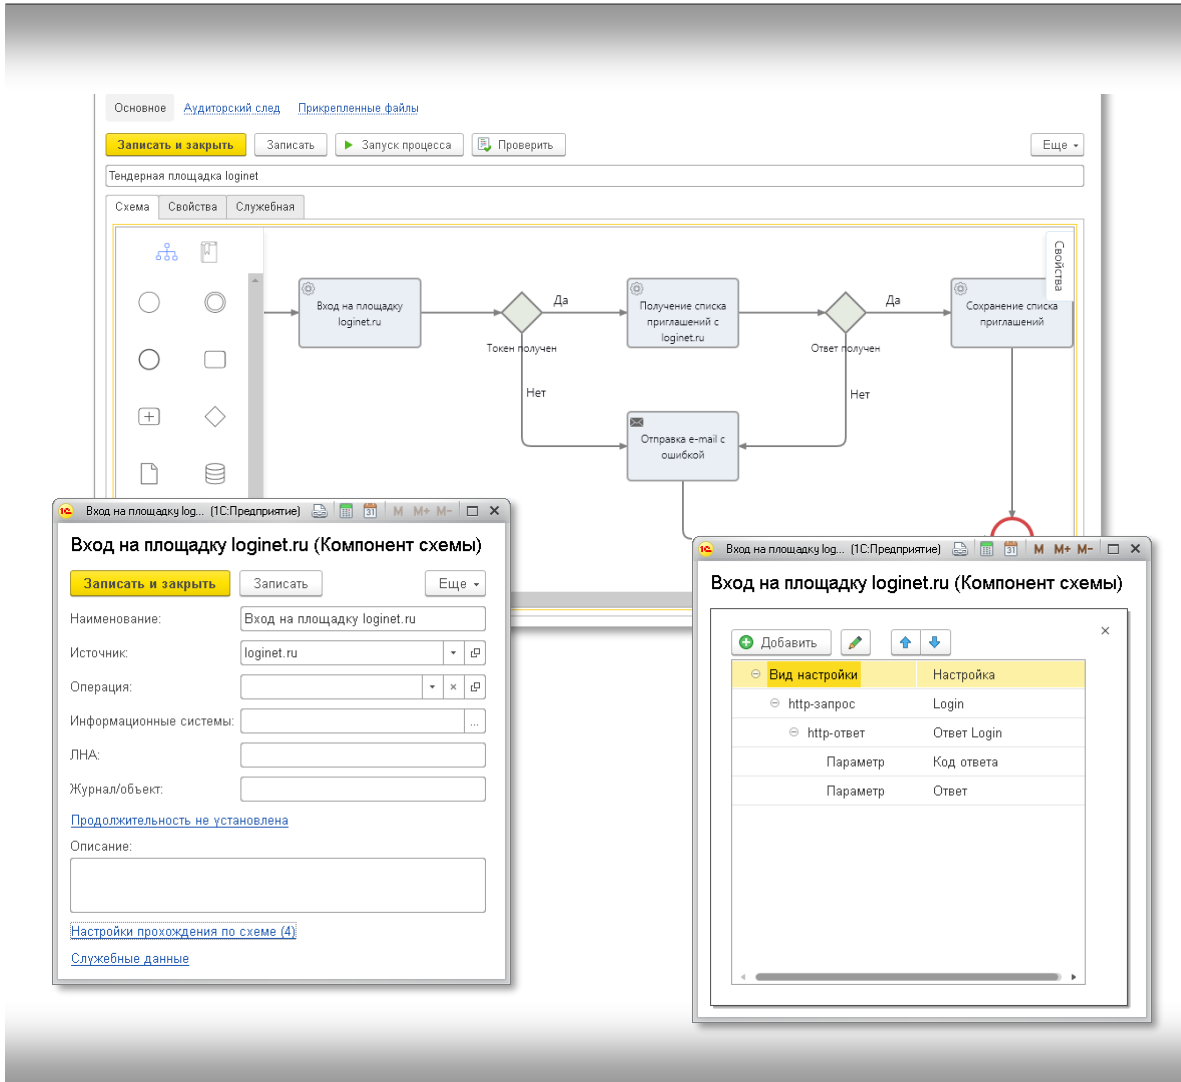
Основное Аудиторский след Прикрепленные файлы

Записать и закрыть Записать Запуск процесса Проверить Еще

Тендерная площадка loginet

Схема Свойства Служебная

Свойства

Вход на площадку loginet.ru

Да

Токен получен

Нет

Получение списка приглашений с loginet.ru

Да

Ответ получен

Нет

Сохранение списка приглашений

Отправка e-mail с ошибкой

Вход на площадку log... (1С:Предприятие) M M+ M-

Вход на площадку loginet.ru (Компонент схемы)

Записать и закрыть Записать Еще

Наименование: Вход на площадку loginet.ru

Источник: loginet.ru

Операция:

Информационные системы:

ЛНА:

Журнал/объект:

Продолжительность не установлена

Описание:

Настройки прохождения по схеме (4)

Служебные данные

Вход на площадку log... (1С:Предприятие) M M+ M-

Вход на площадку loginet.ru (Компонент схемы)

Добавить

| Вид настройки | Настройка |
|---|---|
| http-запрос | Login |
| http-ответ | Ответ Login |
| Параметр | Код ответа |
| Параметр | Ответ |